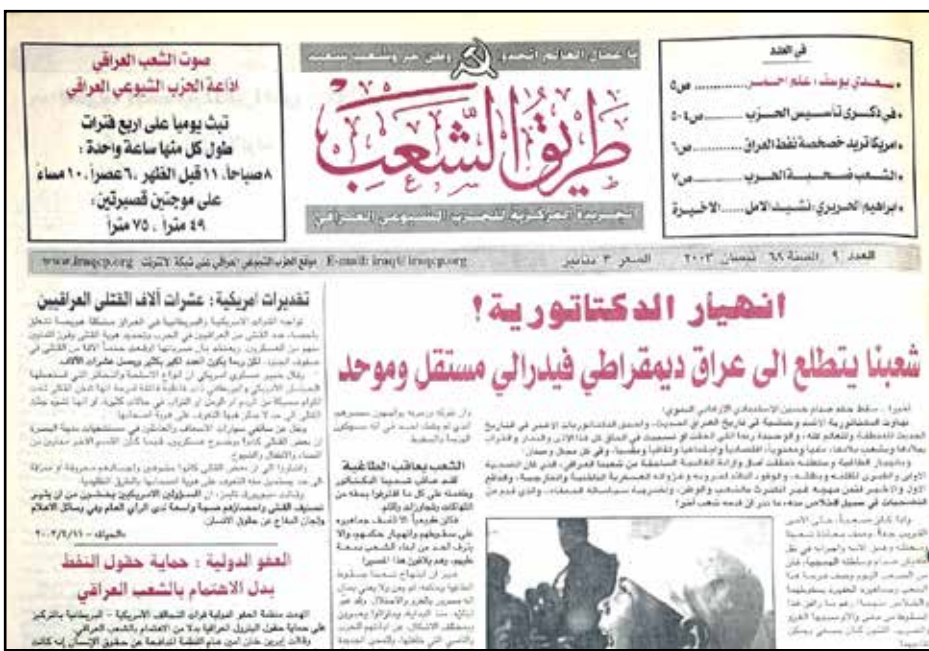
يا عمال العالم اتحدوا — وطن حر وشعب سعيد

طريق الشعب

الجريدة المركزية للحزب الشيوعي العراقي

صوت الشعب العراقي
اذاعة الحزب الشيوعي العراقي
تبث يوميا على اربع فترات
طول كل منها ساعة واحدة :
٨ صباحا، ١١ قبل الظهر، ٦ عصرا، ١٠ مساء
على موجتين قصيرتين:
٤٩ مترا، ٧٥ مترا

في العدد
• سعدي يوسف: علم السلام ........ ص٥
• في ذكرى تأسيس الحزب ........ ص٤-٥
• امريكا تريد خصخصة نفط العراق ........ ص٦
• الشعب ضحية الحرب ........ ص٧
• ابراهيم الحريري: نشيد الامل ........ الاخيرة

العدد ٩ السنة ٦٨ نيسان ٢٠٠٣ السعر ٣ دنانير E-mail: iraqcp@iraqcp.org موقع الحزب الشيوعي العراقي على شبكة الانترنت www.iraqcp.org

انهيار الدكتاتورية!
شعبنا يتطلع الى عراق ديمقراطي فيدرالي مستقل وموحد

تقديرات امريكية : عشرات آلاف القتلى العراقيين

الشعب يعاقب الطاغية

العفو الدولية : حماية حقول النفط بدل الاهتمام بالشعب العراقي

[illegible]